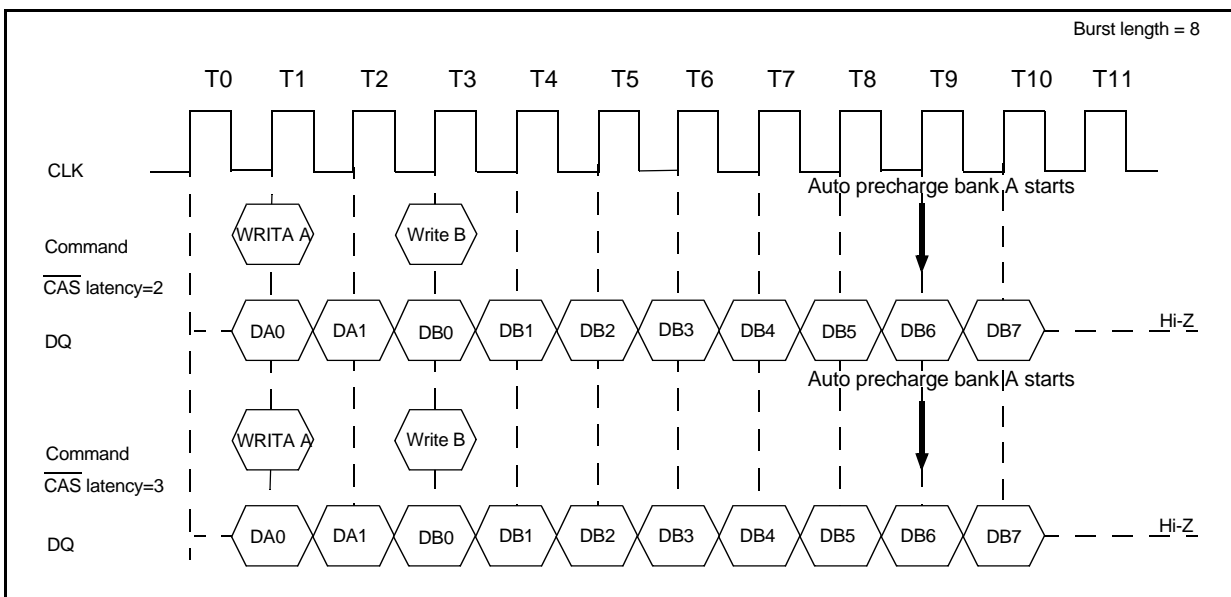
Burst length = 8

T0 T1 T2 T3 T4 T5 T6 T7 T8 T9 T10 T11

CLK

Auto precharge bank A starts

Command

WRITA A

Write B

$\overline{\text{CAS}}$ latency=2

DQ

DA0 DA1 DB0 DB1 DB2 DB3 DB4 DB5 DB6 DB7

Hi-Z

Auto precharge bank A starts

Command

WRITA A

Write B

$\overline{\text{CAS}}$ latency=3

DQ

DA0 DA1 DB0 DB1 DB2 DB3 DB4 DB5 DB6 DB7

Hi-Z